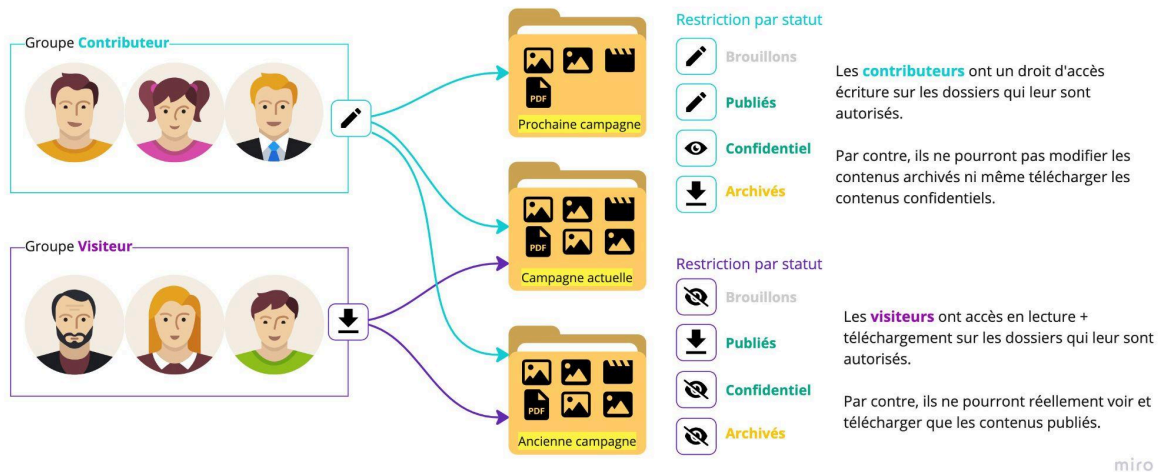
Groupe Contributeur

Groupe Visiteur

PDF

Prochaine campagne

PDF

Campagne actuelle

PDF

Ancienne campagne

Restriction par statut

Brouillons

Publiés

Confidentiel

Archivés

Les contributeurs ont un droit d'accès écriture sur les dossiers qui leur sont autorisés.

Par contre, ils ne pourront pas modifier les contenus archivés ni même télécharger les contenus confidentiels.

Restriction par statut

Brouillons

Publiés

Confidentiel

Archivés

Les visiteurs ont accès en lecture + téléchargement sur les dossiers qui leur sont autorisés.

Par contre, ils ne pourront réellement voir et télécharger que les contenus publiés.

miro